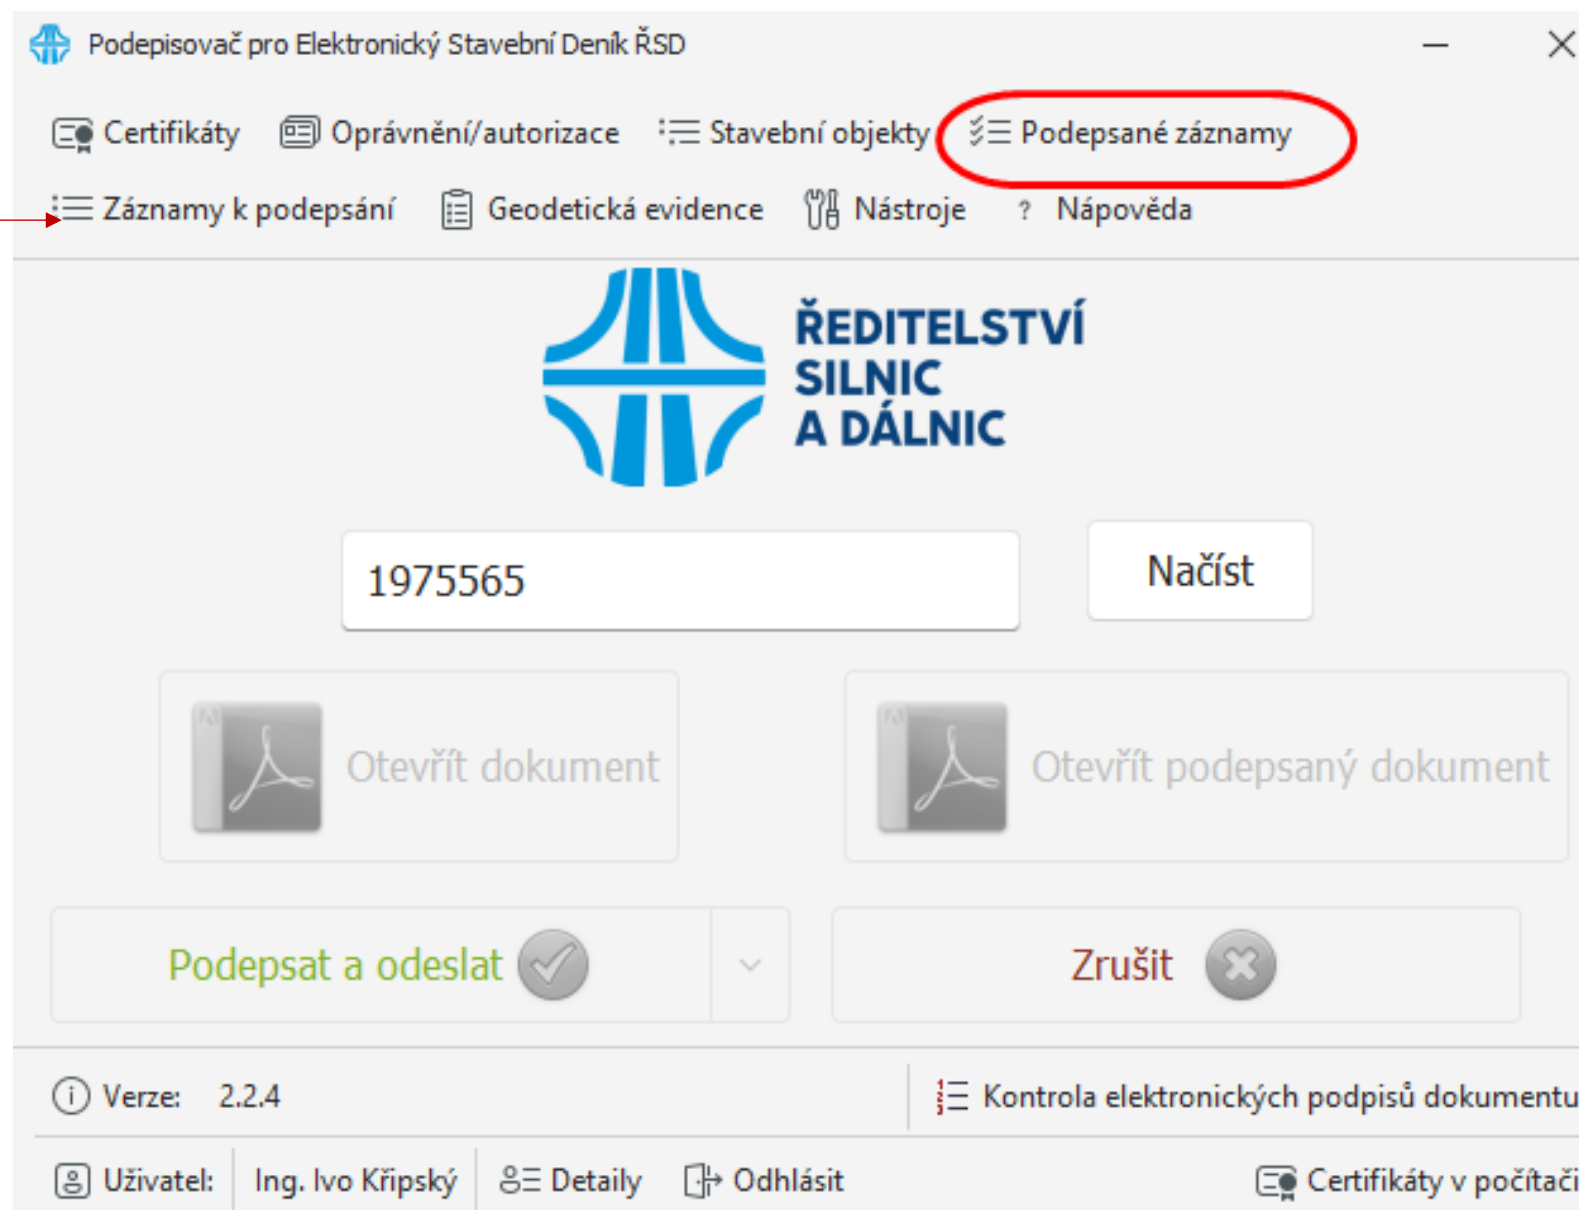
Podepisovač pro Elektronický Stavební Deník ŘSD

Certifikáty Oprávnění/autorizace Stavební objekty Podepsané záznamy

Záznamy k podepsání Geodetická evidence Nástroje ? Nápověda

ŘEDITELSTVÍ SILNIC A DÁLNIC

1975565

Načíst

Otevřít dokument

Otevřít podepsaný dokument

Podepsat a odeslat

Zrušit

Verze: 2.2.4

Kontrola elektronických podpisů dokumentu

Uživatel: Ing. Ivo Křipský Detaily Odhlásit Certifikáty v počítači